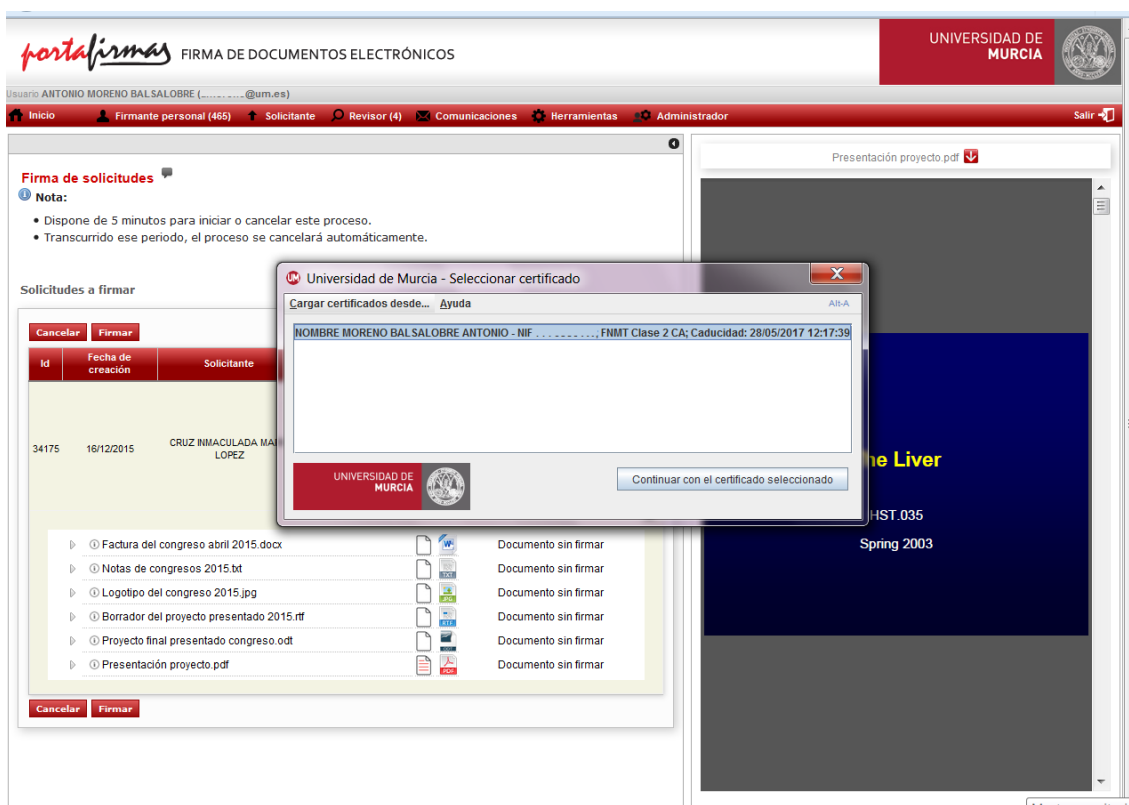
portafirmas FIRMA DE DOCUMENTOS ELECTRÓNICOS

UNIVERSIDAD DE MURCIA

Usuario ANTONIO MORENO BALSALOBRE (..........@um.es)

Inicio | Firmante personal (465) | Solicitante | Revisor (4) | Comunicaciones | Herramientas | Administrador | Salir

Firma de solicitudes

Nota:

• Dispone de 5 minutos para iniciar o cancelar este proceso.
• Transcurrido ese periodo, el proceso se cancelará automáticamente.

Solicitudes a firmar

Cancelar Firmar

| Id | Fecha de creación | Solicitante |
|---|---|---|
| 34175 | 16/12/2015 | CRUZ INMACULADA MA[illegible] LOPEZ |

Factura del congreso abril 2015.docx Documento sin firmar
Notas de congresos 2015.txt Documento sin firmar
Logotipo del congreso 2015.jpg Documento sin firmar
Borrador del proyecto presentado 2015.rtf Documento sin firmar
Proyecto final presentado congreso.odt Documento sin firmar
Presentación proyecto.pdf Documento sin firmar

Cancelar Firmar

Universidad de Murcia - Seleccionar certificado

Cargar certificados desde... Ayuda Alt-A

NOMBRE MORENO BALSALOBRE ANTONIO - NIF . . . . . . . . . , FNMT Clase 2 CA; Caducidad: 28/05/2017 12:17:39

UNIVERSIDAD DE MURCIA

Continuar con el certificado seleccionado

Presentación proyecto.pdf

he Liver

HST.035

Spring 2003